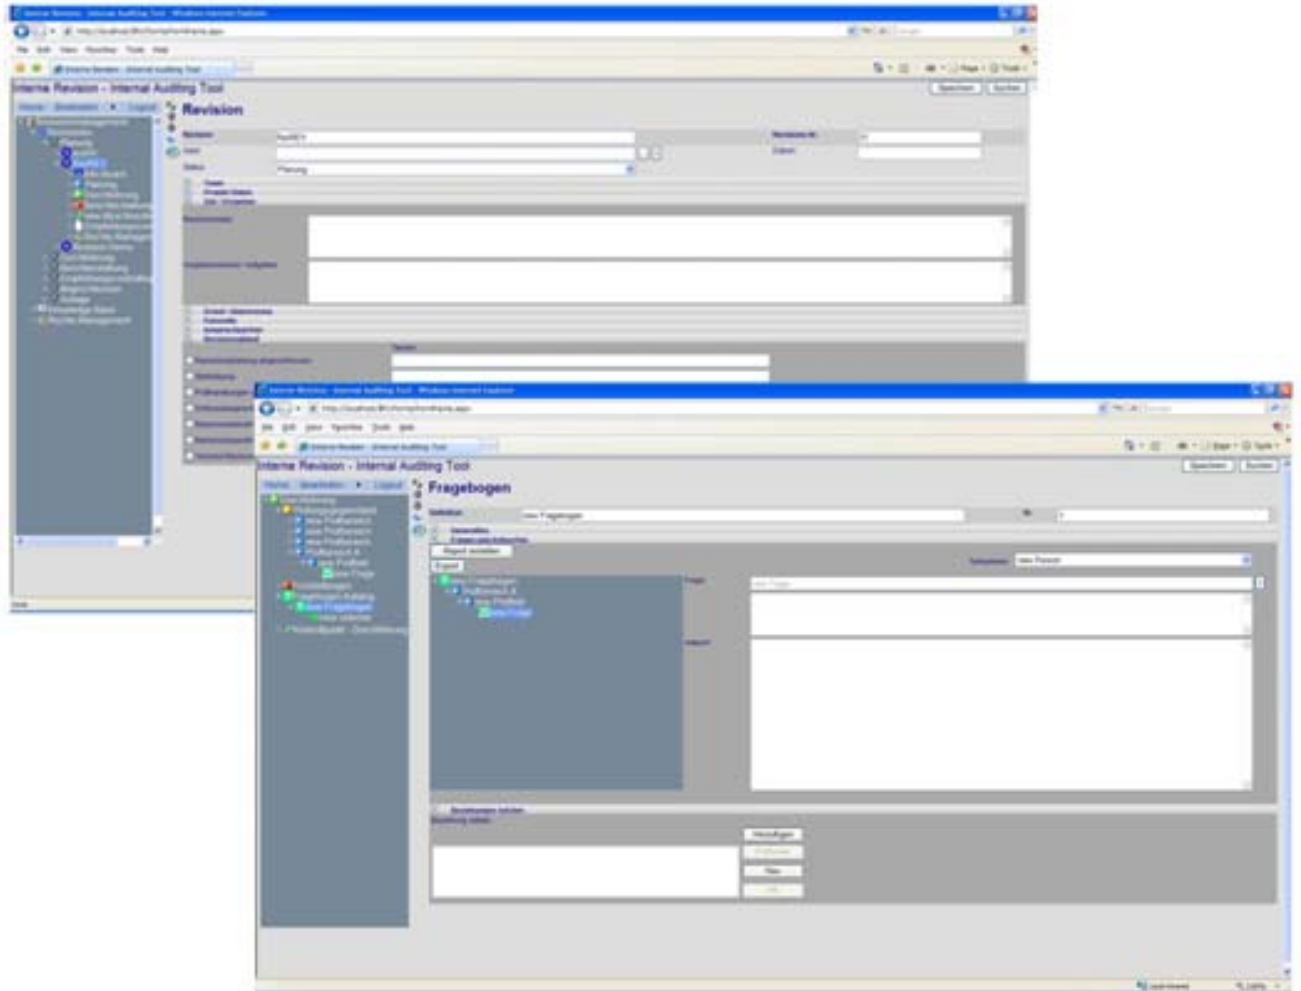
Interne Revision - Internal Auditing Tool
Revision
Speichern
Suchen
Revision
Status
Planung

Interne Revision - Internal Auditing Tool
Fragebogen
Speichern
Suchen
Home
Bearbeiten
Logout
Report erstellen
Export
Frage
Antwort
Hinzufügen
Neu